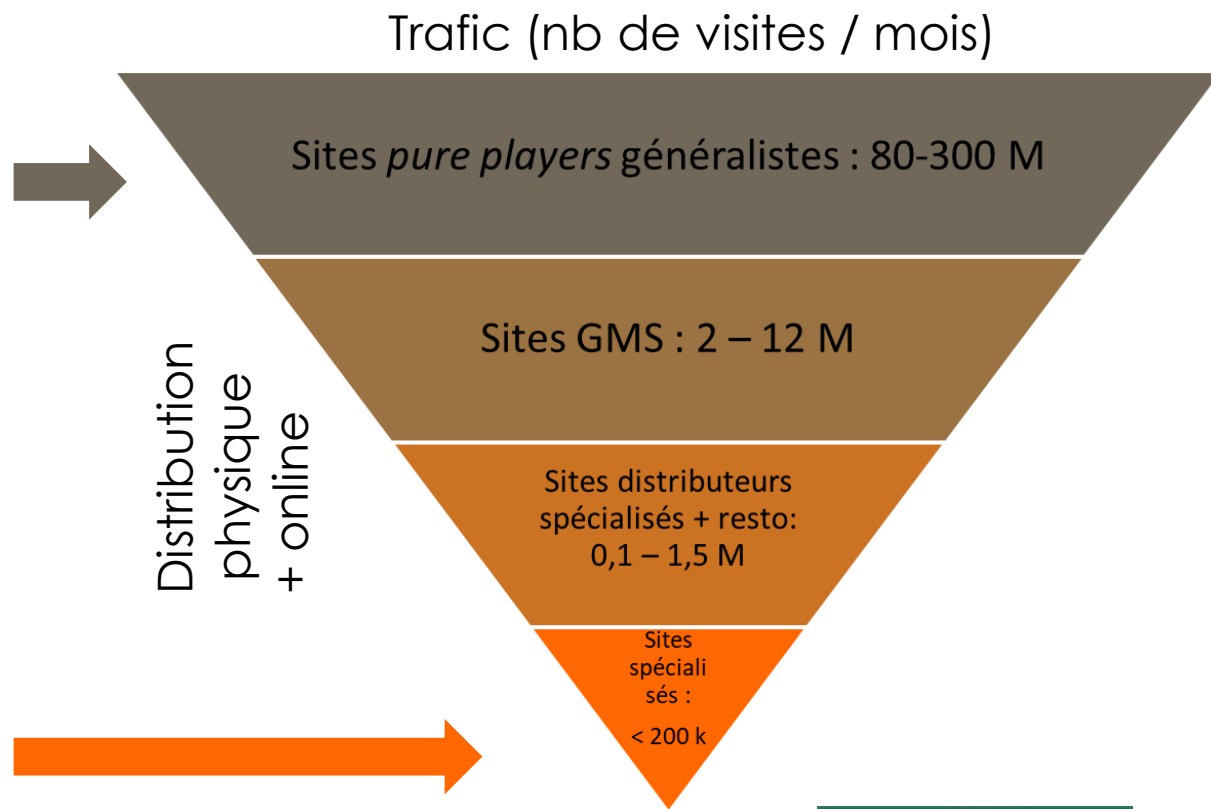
Trafic (nb de visites / mois)

Sites *pure players* généralistes : 80-300 M

Sites GMS : 2 – 12 M

Sites distributeurs spécialisés + resto: 0,1 – 1,5 M

Sites spécialisés :

< 200 k

Distribution physique + online